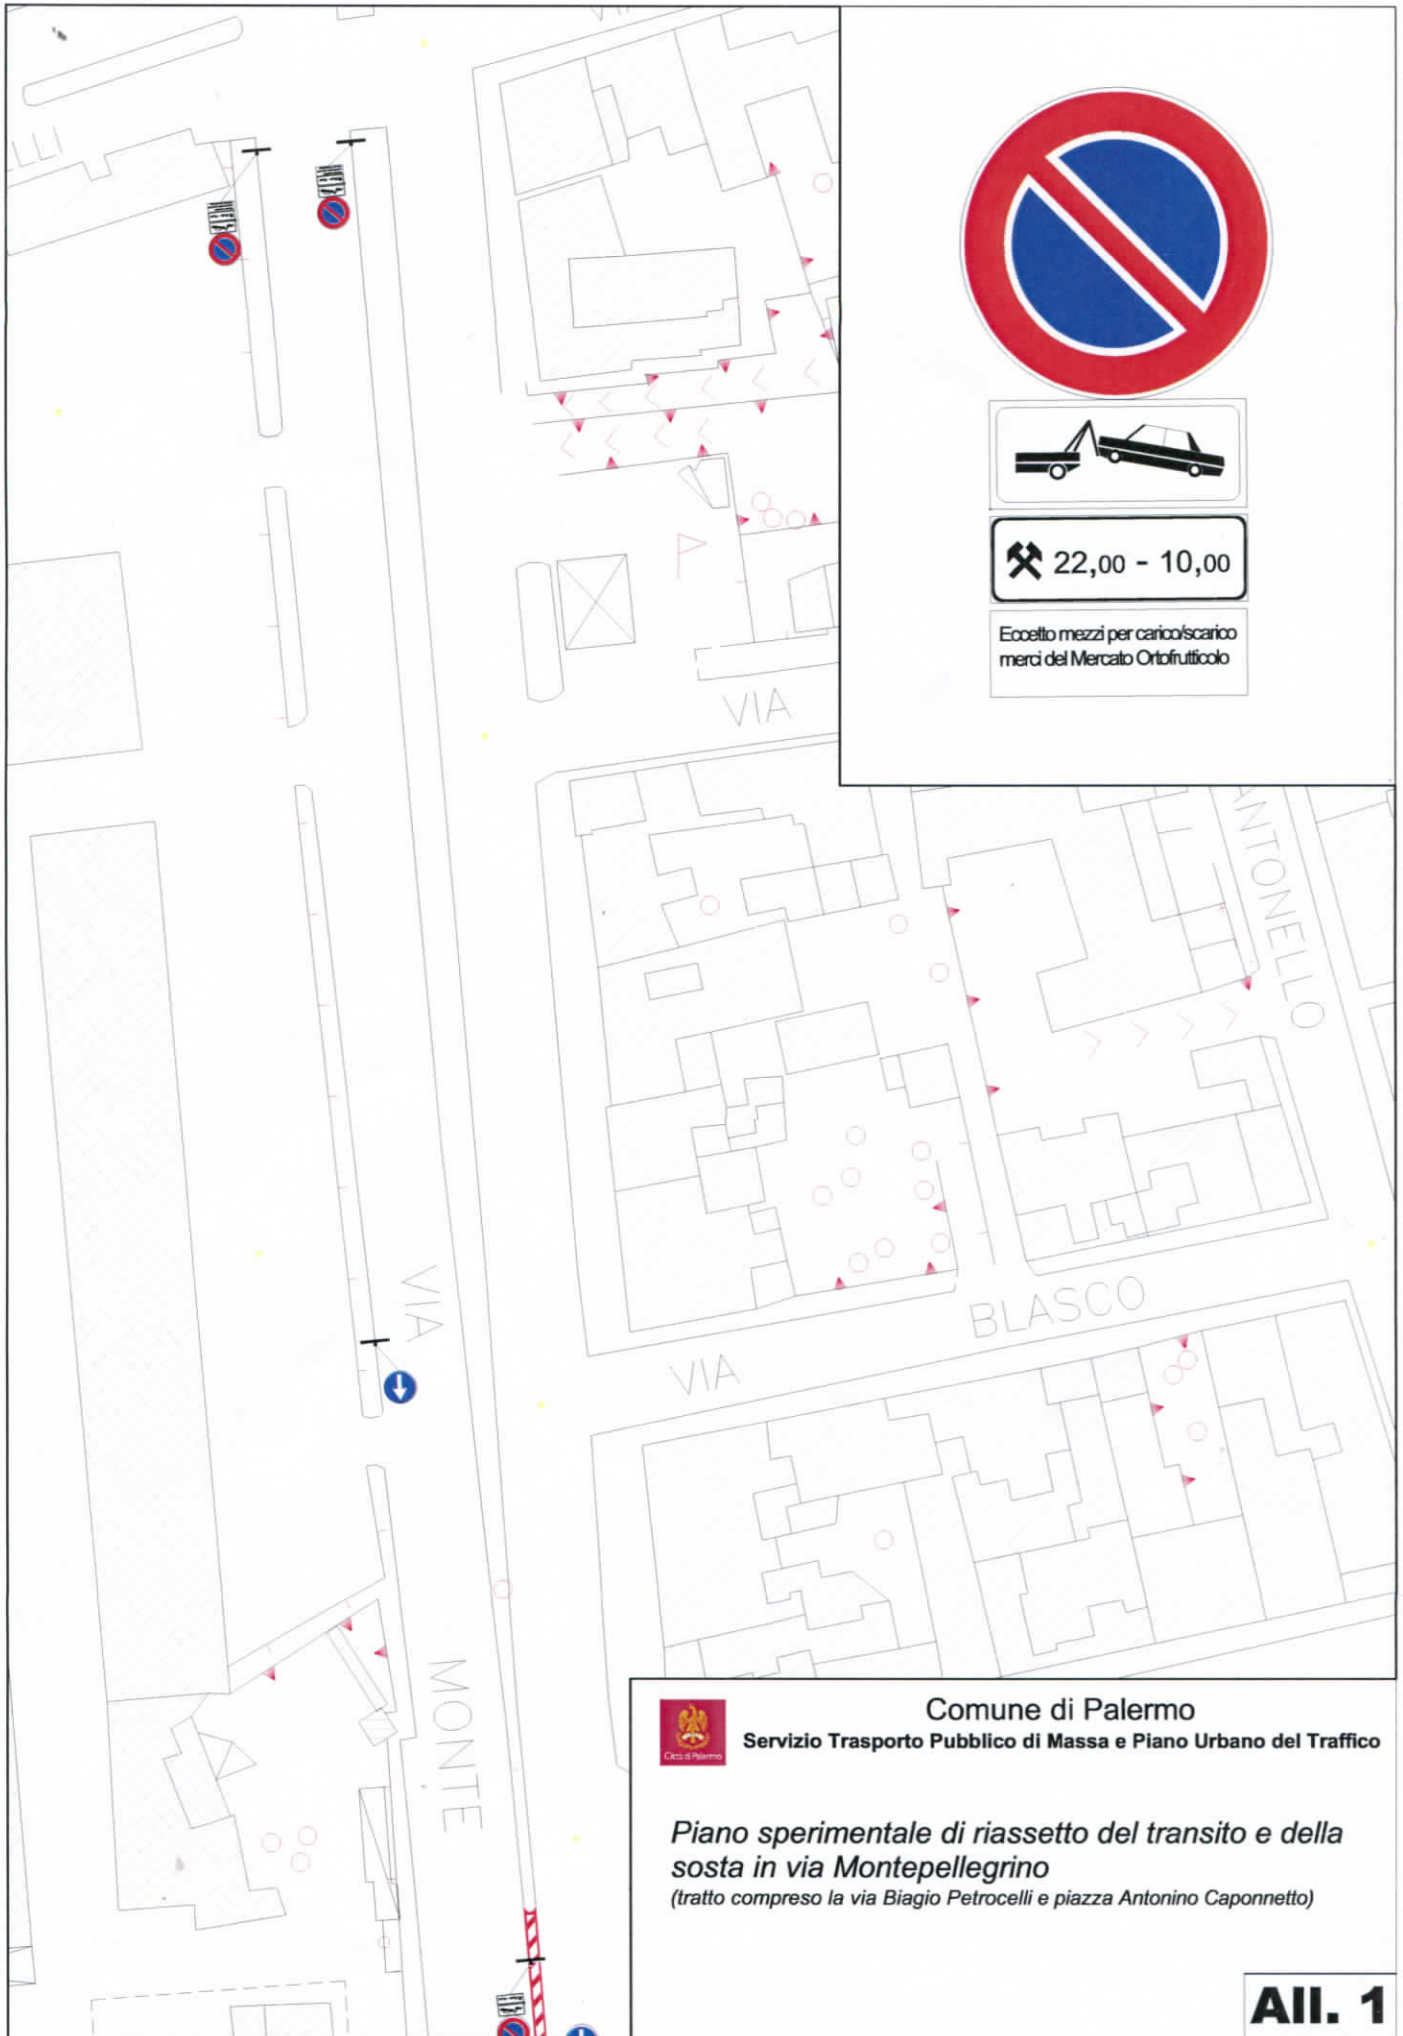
22,00 - 10,00

Eccetto mezzi per carico/scarico merci del Mercato Ortofrutticolo

VIA

ANTONELLO

VIA

BLASCO

VIA

VIA

MONTE

Comune di Palermo
Servizio Trasporto Pubblico di Massa e Piano Urbano del Traffico

Città di Palermo

*Piano sperimentale di riassetto del transito e della sosta in via Montepellegrino*
*(tratto compreso la via Biagio Petrocelli e piazza Antonino Caponnetto)*

All. 1